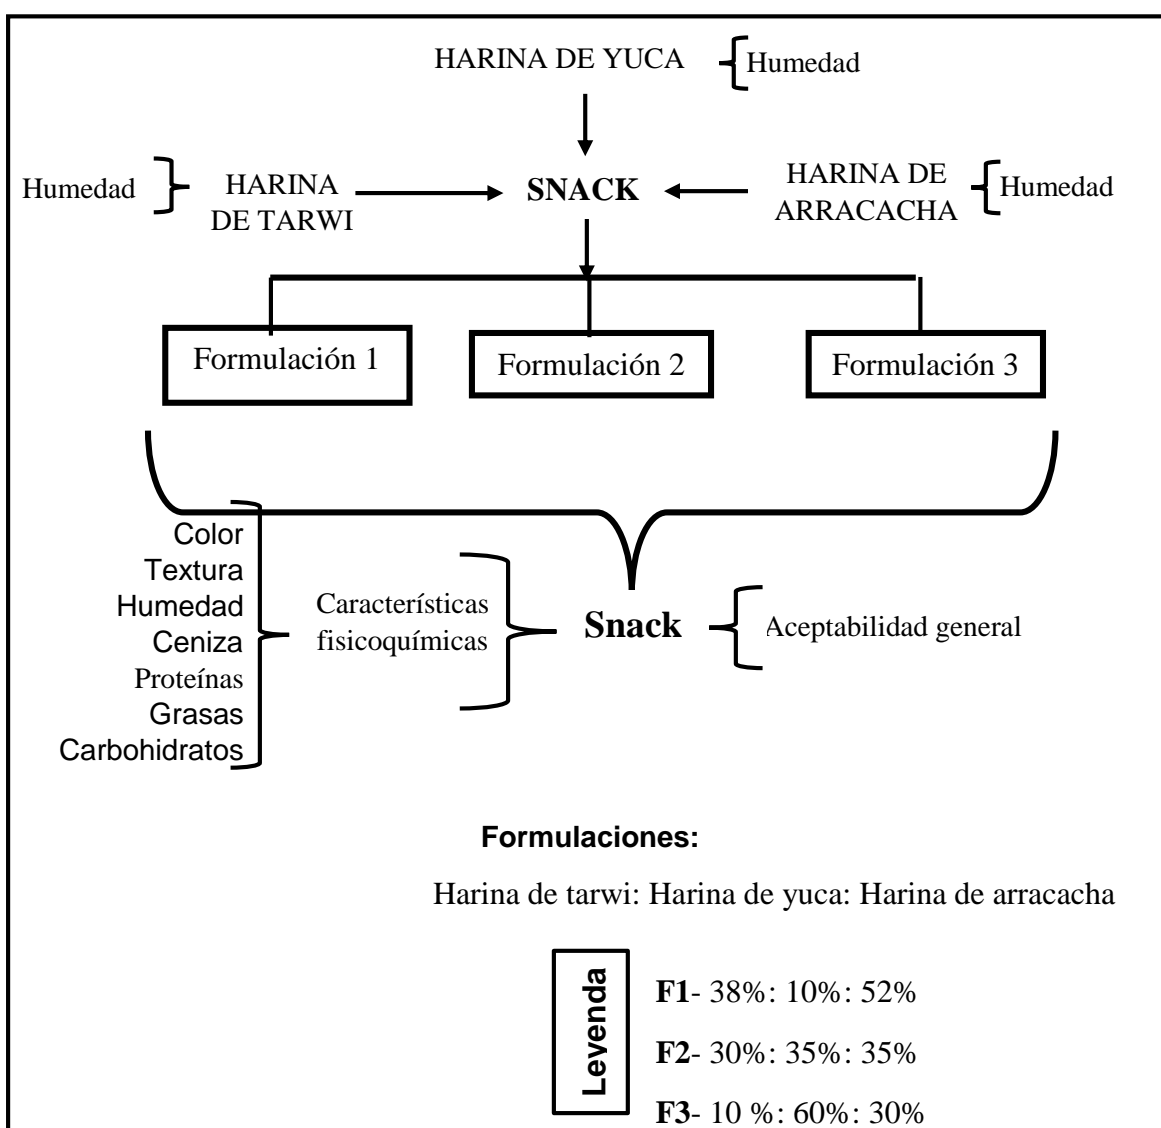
HARINA DE YUCA Humedad

Humedad HARINA DE TARWI

SNACK

HARINA DE ARRACACHA Humedad

Formulación 1

Formulación 2

Formulación 3

Color
Textura
Humedad
Ceniza
Proteínas
Grasas
Carbohidratos

Características fisicoquímicas

Snack

Aceptabilidad general

**Formulaciones:**

Harina de tarwi: Harina de yuca: Harina de arracacha

Levenda

**F1**- 38%: 10%: 52%

**F2**- 30%: 35%: 35%

**F3**- 10 %: 60%: 30%